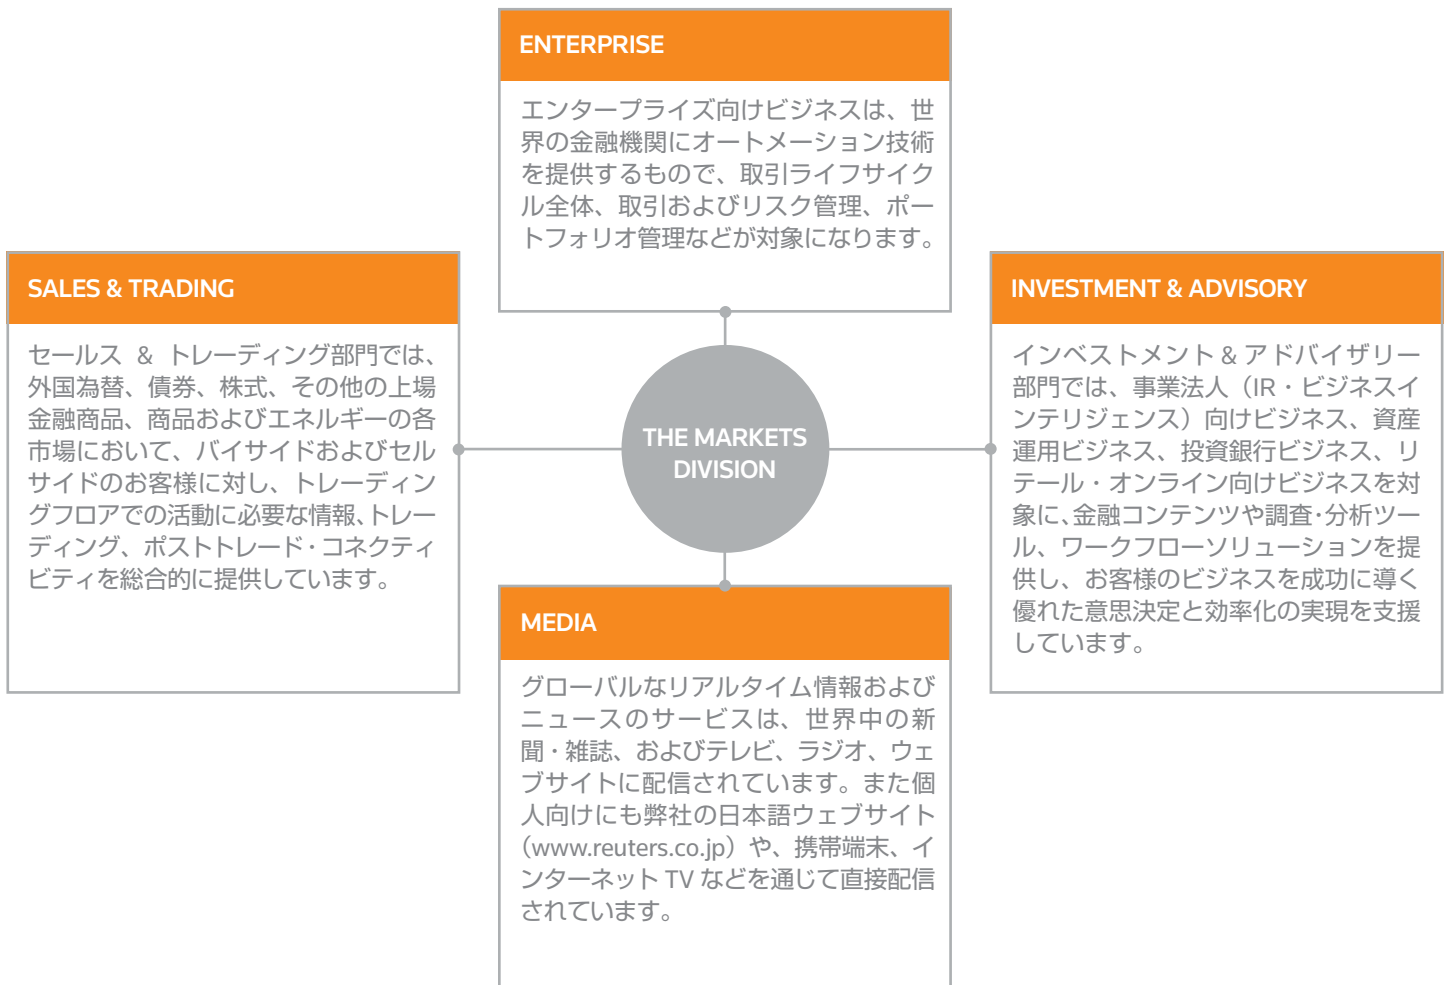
ENTERPRISE

エンタープライズ向けビジネスは、世界の金融機関にオートメーション技術を提供するもので、取引ライフサイクル全体、取引およびリスク管理、ポートフォリオ管理などが対象になります。

SALES & TRADING

セールス & トレーディング部門では、外国為替、債券、株式、その他の上場金融商品、商品およびエネルギーの各市場において、バイサイドおよびセルサイドのお客様に対し、トレーディングフロアでの活動に必要な情報、トレーディング、ポストトレード・コネクティビティを総合的に提供しています。

THE MARKETS DIVISION

INVESTMENT & ADVISORY

インベストメント & アドバイザリー部門では、事業法人（IR・ビジネスインテリジェンス）向けビジネス、資産運用ビジネス、投資銀行ビジネス、リテール・オンライン向けビジネスを対象に、金融コンテンツや調査・分析ツール、ワークフローソリューションを提供し、お客様のビジネスを成功に導く優れた意思決定と効率化の実現を支援しています。

MEDIA

グローバルなリアルタイム情報およびニュースのサービスは、世界中の新聞・雑誌、およびテレビ、ラジオ、ウェブサイトに配信されています。また個人向けにも弊社の日本語ウェブサイト（www.reuters.co.jp）や、携帯端末、インターネット TV などを通じて直接配信されています。